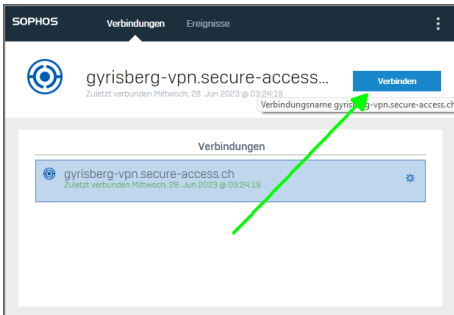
SOPHOS Verbindungen Ereignisse

gyrisberg-vpn.secure-access...
Zuletzt verbunden Mittwoch, 28. Jun 2023 @ 03:24:19

Verbinden

Verbindungsname gyrisberg-vpn.secure-access.ch

Verbindungen

gyrisberg-vpn.secure-access.ch
Zuletzt verbunden Mittwoch, 28. Jun 2023 @ 03:24:19